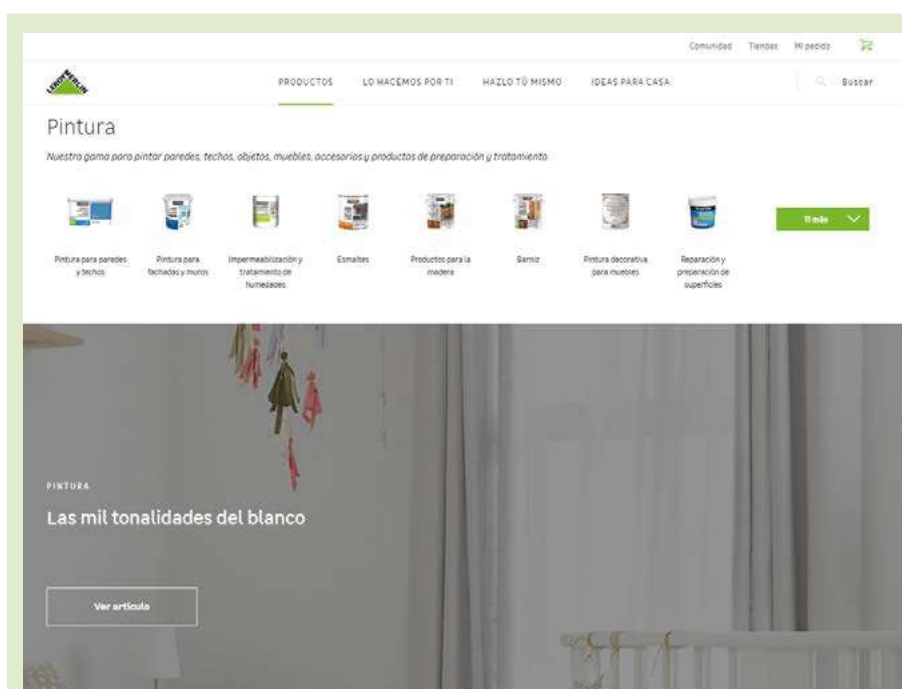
Comunidad Tiendas Mi pedido

LEROY MERLIN

PRODUCTOS LO HACEMOS POR TI HAZLO TÚ MISMO IDEAS PARA CASA

Buscar

Pintura

Nuestra gama para pintar paredes, techos, objetos, muebles, accesorios y productos de preparación y tratamiento

Pintura para paredes y techos

Pintura para fachadas y muros

Impermeabilización y tratamiento de humedades

Esmaltes

Productos para la madera

Barniz

Pintura decorativa para muebles

Reparación y preparación de superficies

11 más

PINTURA

Las mil tonalidades del blanco

Ver artículo